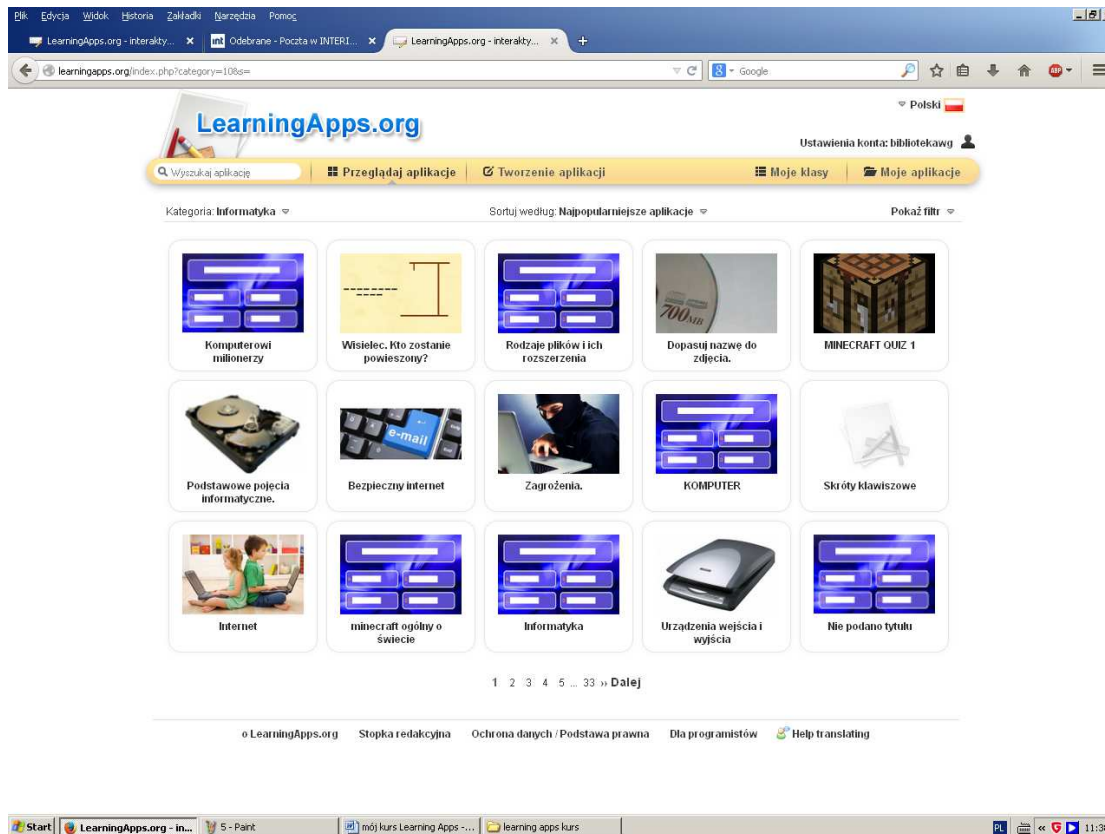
Plik Edycja Widok Historia Zakładki Narzędzia Pomoc

LearningApps.org - interakty... ×  int Odebrane - Poczta w INTERI... ×  LearningApps.org - interakty... ×  +

learningapps.org/index.php?category=10&s=

Google

Polski

LearningApps.org

Ustawienia konta: bibliotekawg

Wyszukaj aplikację | Przeglądaj aplikacje | Tworzenie aplikacji | Moje klasy | Moje aplikacje

Kategoria: Informatyka

Sortuj według: Najpopularniejsze aplikacje

Pokaż filtr

Komputerowi milionerzy

Wisielec. Kto zostanie powieszony?

Rodzaje plików i ich rozszerzenia

700MB

Dopasuj nazwę do zdjęcia.

MINECRAFT QUIZ 1

Podstawowe pojęcia informatyczne.

e-mail

Bezpieczny internet

Zagrożenia.

KOMPUTER

Skróty klawiszowe

Internet

minecraft ogólny o świecie

Informatyka

Urządzenia wejścia i wyjścia

Nie podano tytułu

1 2 3 4 5 ... 33 » Dalej

o LearningApps.org   Stopka redakcyjna   Ochrona danych / Podstawa prawna   Dla programistów   Help translating

Start | LearningApps.org - in... | 5 - Paint | mój kurs Learning Apps -... | learning apps kurs | PL 11:3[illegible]